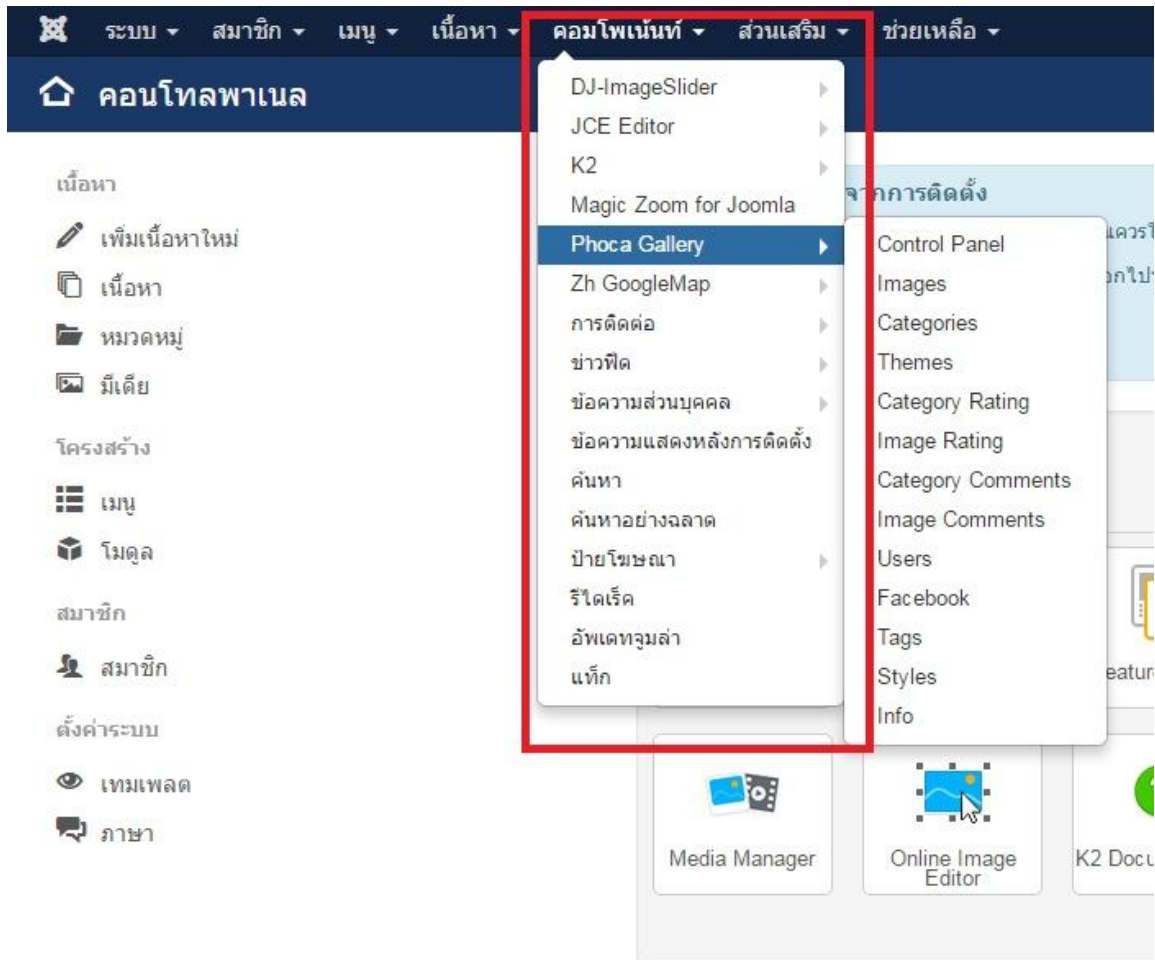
ระบบ ▾ สมาชิก ▾ เมนู ▾ เนื้อหา ▾ คอมโพเน้นท์ ▾ ส่วนเสริม ▾ ช่วยเหลือ ▾

คอนโทลพาเนล

เนื้อหา
เพิ่มเนื้อหาใหม่
เนื้อหา
หมวดหมู่
มีเดีย

โครงสร้าง
เมนู
โมดูล

สมาชิก
สมาชิก

ตั้งค่าระบบ
เทมเพลต
ภาษา

DJ-ImageSlider
JCE Editor
K2
Magic Zoom for Joomla
Phoca Gallery
Zh GoogleMap
การติดต่อ
ข่าวฟีด
ข้อความส่วนบุคคล
ข้อความแสดงหลังการติดตั้ง
ค้นหา
ค้นหาอย่างฉลาด
ป้ายโฆษณา
รีไดเร็ค
อัพเดทจูมล่า
แท็ก

Control Panel
Images
Categories
Themes
Category Rating
Image Rating
Category Comments
Image Comments
Users
Facebook
Tags
Styles
Info

จากการติดตั้ง
แควรไ
อกไป
eatur

Media Manager
Online Image Editor
K2 Docu